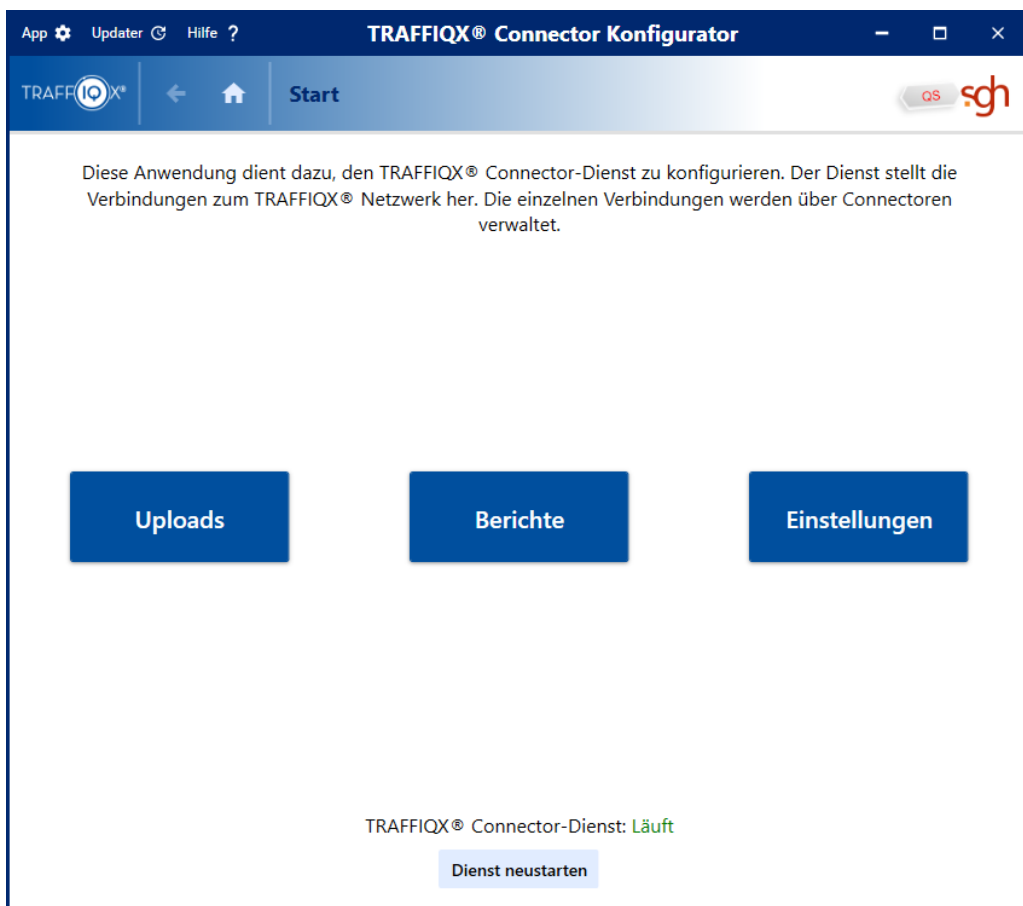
App Updater Hilfe ?

TRAFFIQX® Connector Konfigurator

TRAFFIQX®

Start

QS sgh

Diese Anwendung dient dazu, den TRAFFIQX® Connector-Dienst zu konfigurieren. Der Dienst stellt die Verbindungen zum TRAFFIQX® Netzwerk her. Die einzelnen Verbindungen werden über Connectoren verwaltet.

Uploads

Berichte

Einstellungen

TRAFFIQX® Connector-Dienst: Läuft

Dienst neustarten